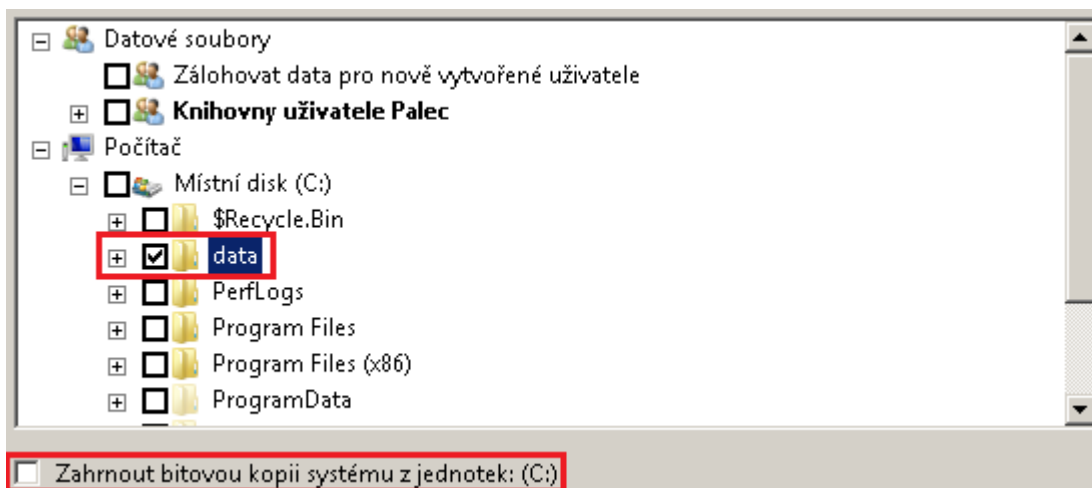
Datové soubory
Zálohovat data pro nově vytvořené uživatele
Knihovny uživatele Palec
Počítač
Místní disk (C:)
$Recycle.Bin
data
PerfLogs
Program Files
Program Files (x86)
ProgramData

Zahrnout bitovou kopii systému z jednotek: (C:)